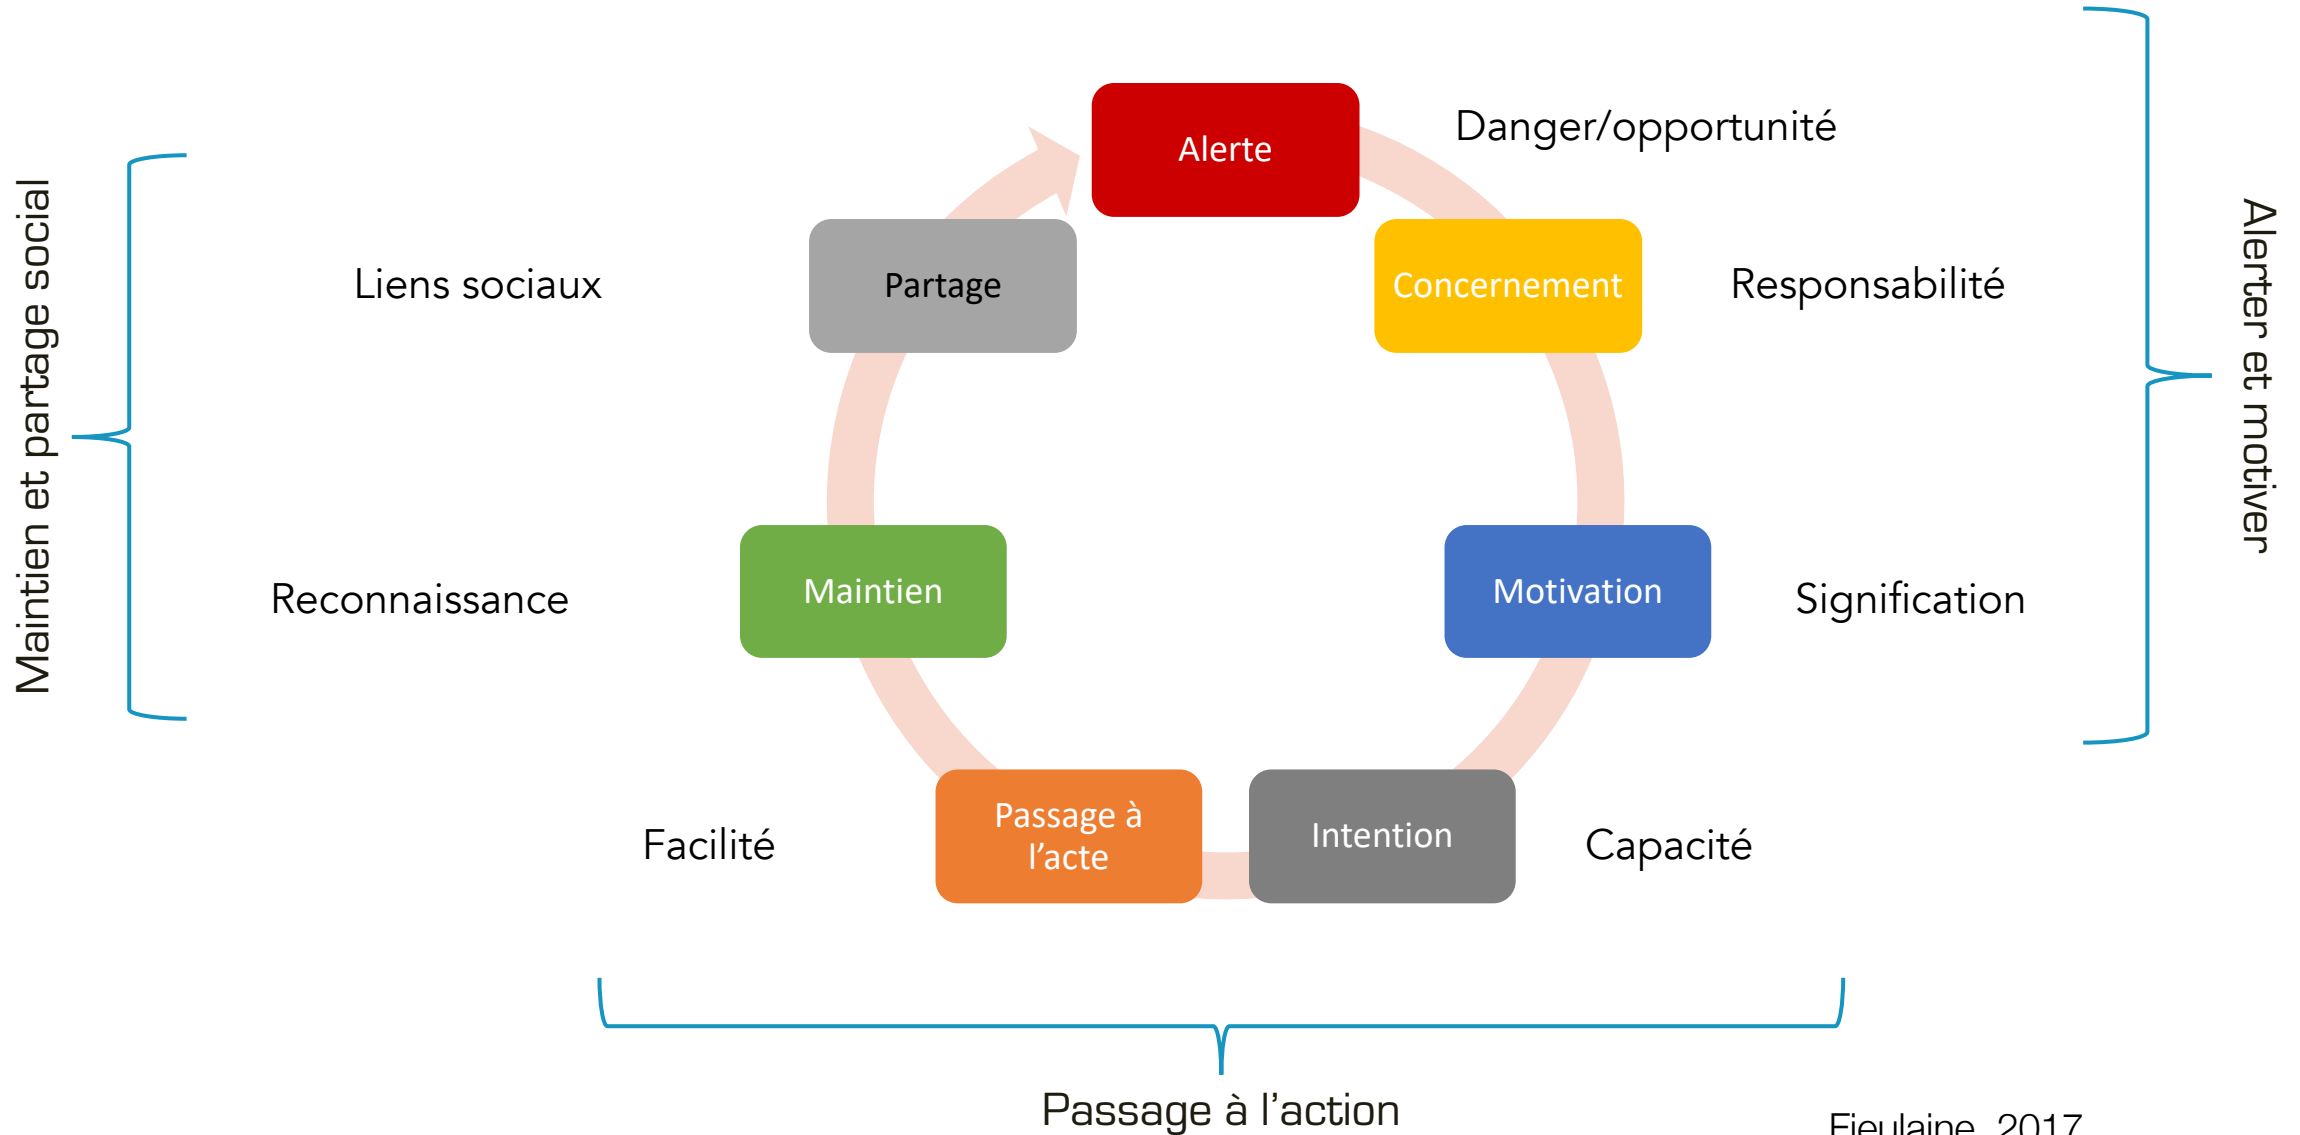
Maintien et partage social

Alerte

Danger/opportunité

Liens sociaux

Partage

Concernement

Responsabilité

Alerter et motiver

Reconnaissance

Maintien

Motivation

Signification

Facilité

Passage à l'acte

Intention

Capacité

Passage à l'action

Fieulaine, 2017